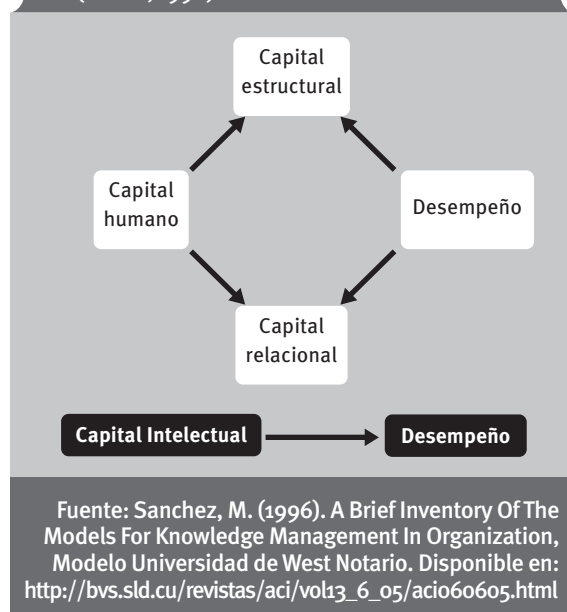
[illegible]

Capital estructural

Capital humano

Desempeño

Capital relacional

Capital Intelectual

Desempeño

Fuente: Sanchez, M. (1996). A Brief Inventory Of The Models For Knowledge Management In Organization, Modelo Universidad de West Notario. Disponible en: http://bvs.sld.cu/revistas/aci/vol13_6_05/aci060605.html